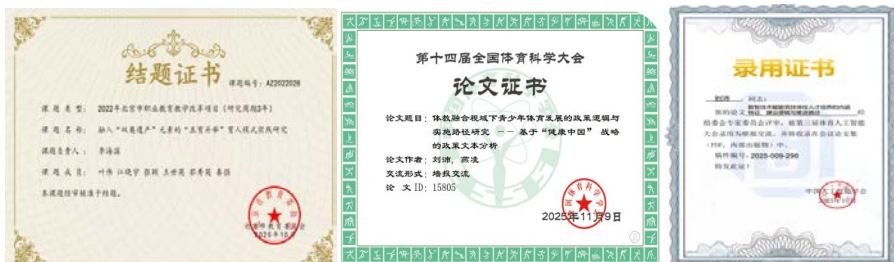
结题证书

课题编号：AZ2022026

课 题 名 称：2022年北京市职业教育教学改革项目（研究周期3年）

课 题 名 称：融入"双随遗产"元素的"五育并举"育人模式实践研究

课题负责人：李海涛

课 题 组 成 员：叶伟 江晓宇 张颖 王世英 郭秀英 秦强

本课题结项准予结题。

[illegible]

第十四届全国体育科学大会

论文证书

论文题目：体教融合视域下青少年体育发展的政策逻辑与实施路径研究 —— 基于"健康中国"战略的政策文本分析

论文作者：刘沛，燕凌

交流形式：墙报交流

论 文 ID：15805

2025年11月9日

中国体育科学学会

录用证书

刘沛 同志：

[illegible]

经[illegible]会专家委员会评审，被第三届体育人工智能大会录用为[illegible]参会。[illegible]

稿件编号：2025-009-296

特发此证。

中国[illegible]学会